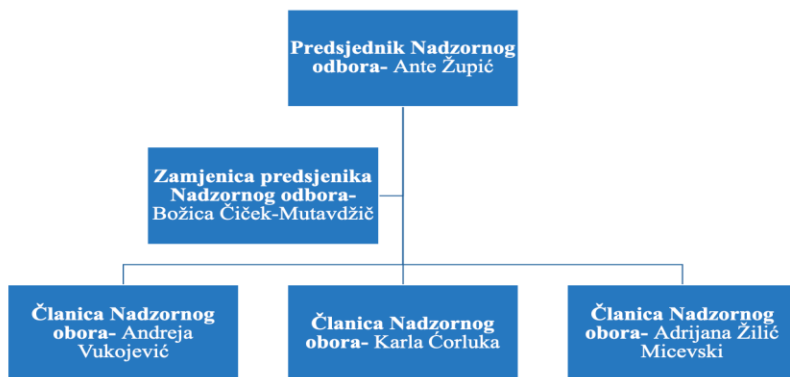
Predsjednik Nadzornog odbora- Ante Župić

Zamjenica predsjenika Nadzornog odbora- Božica Čiček-Mutavdžič

Članica Nadzornog obora- Andreja Vukojević

Članica Nadzornog obora- Karla Ćorluka

Članica Nadzornog obora- Adrijana Žilić Micevski